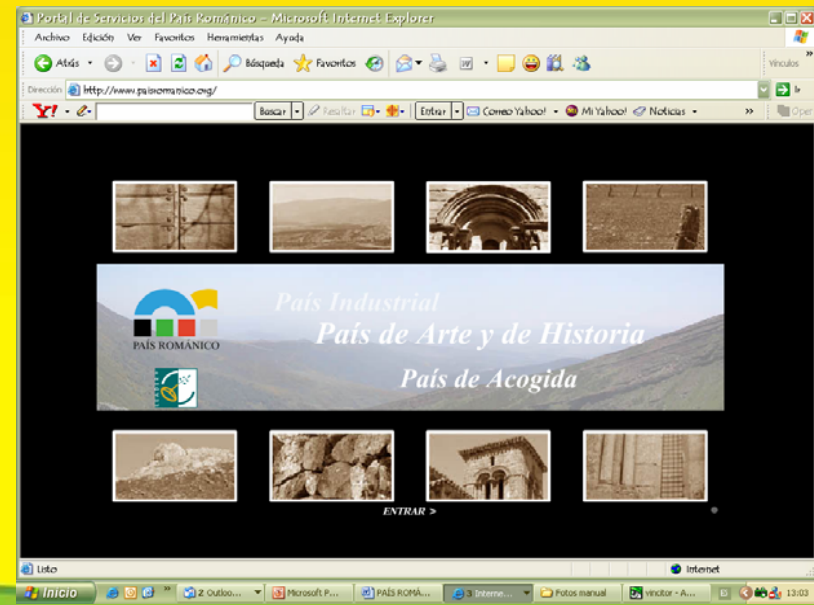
Portal de Servicios del País Románico - Microsoft Internet Explorer

Archivo Edición Ver Favoritos Herramientas Ayuda

Atrás Búsqueda Favoritos Vínculos

Dirección http://www.paisromanico.org/ Ir

Y! Buscar Resaltar Entrar Correo Yahoo! Mi Yahoo! Noticias Oper

País Industrial
País de Arte y de Historia
País de Acogida

PAÍS ROMÁNICO

ENTRAR >

Listo Internet

Inicio 2 Outloo... Microsoft P... PAÍS ROMÁ... 3 Intern... Fotos manual vinctor - A... 13:03